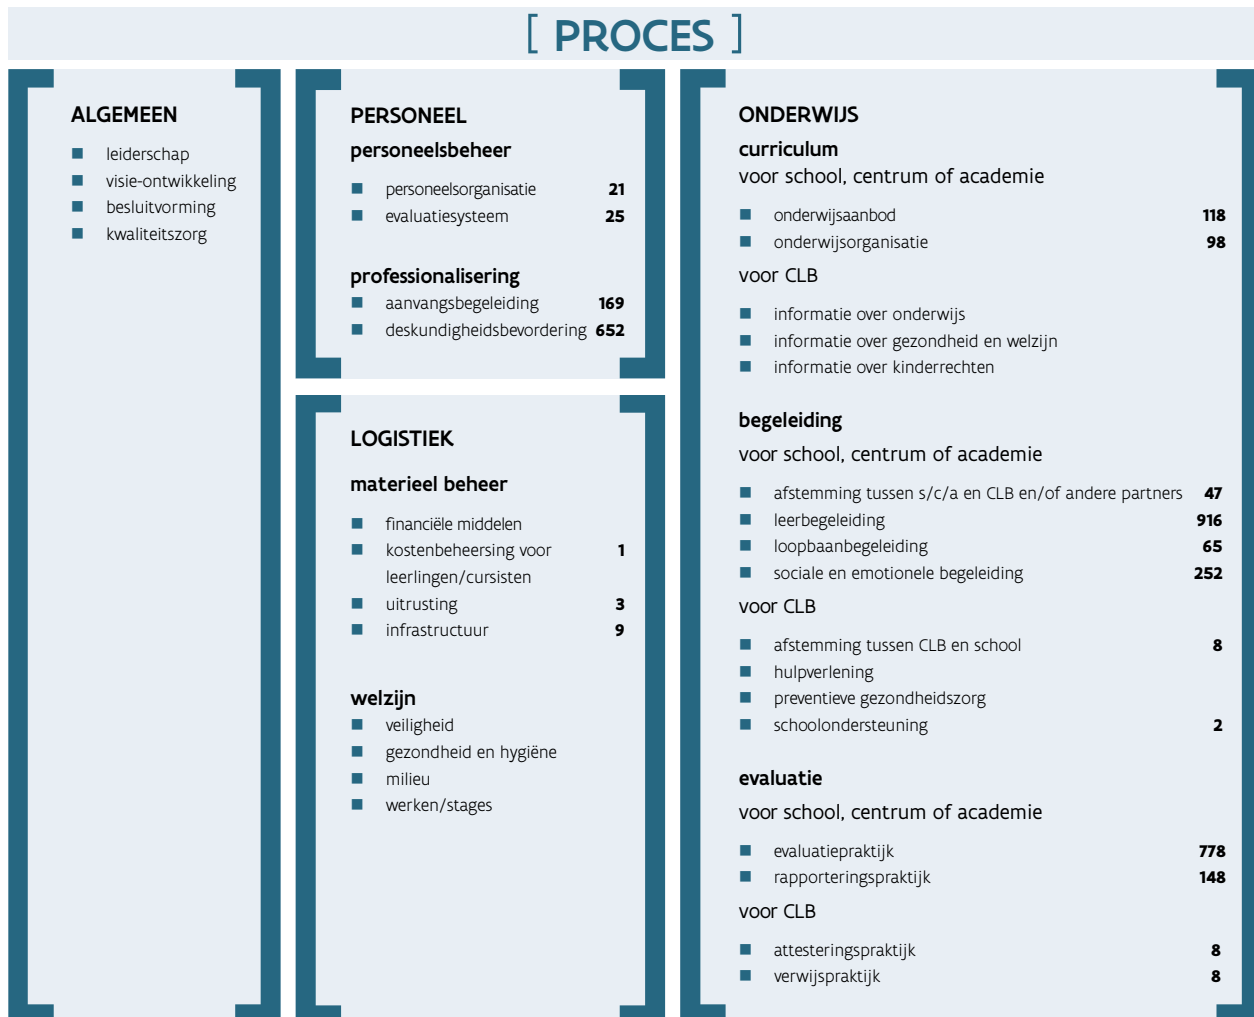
[ PROCES ]

ALGEMEEN

- leiderschap
- visie-ontwikkeling
- besluitvorming
- kwaliteitszorg

PERSONEEL

personeelsbeheer

- personeelsorganisatie 21
- evaluatiesysteem 25

professionalisering

- aanvangsbegeleiding 169
- deskundigheidsbevordering 652

LOGISTIEK

materieel beheer

- financiële middelen
- kostenbeheersing voor leerlingen/cursisten 1
- uitrusting 3
- infrastructuur 9

welzijn

- veiligheid
- gezondheid en hygiëne
- milieu
- werken/stages

ONDERWIJS

curriculum

voor school, centrum of academie

- onderwijsaanbod 118
- onderwijsorganisatie 98

voor CLB

- informatie over onderwijs
- informatie over gezondheid en welzijn
- informatie over kinderrechten

begeleiding

voor school, centrum of academie

- afstemming tussen s/c/a en CLB en/of andere partners 47
- leerbegeleiding 916
- loopbaanbegeleiding 65
- sociale en emotionele begeleiding 252

voor CLB

- afstemming tussen CLB en school 8
- hulpverlening
- preventieve gezondheidszorg
- schoolondersteuning 2

evaluatie

voor school, centrum of academie

- evaluatiepraktijk 778
- rapporteringspraktijk 148

voor CLB

- attesteringspraktijk 8
- verwijspraktijk 8